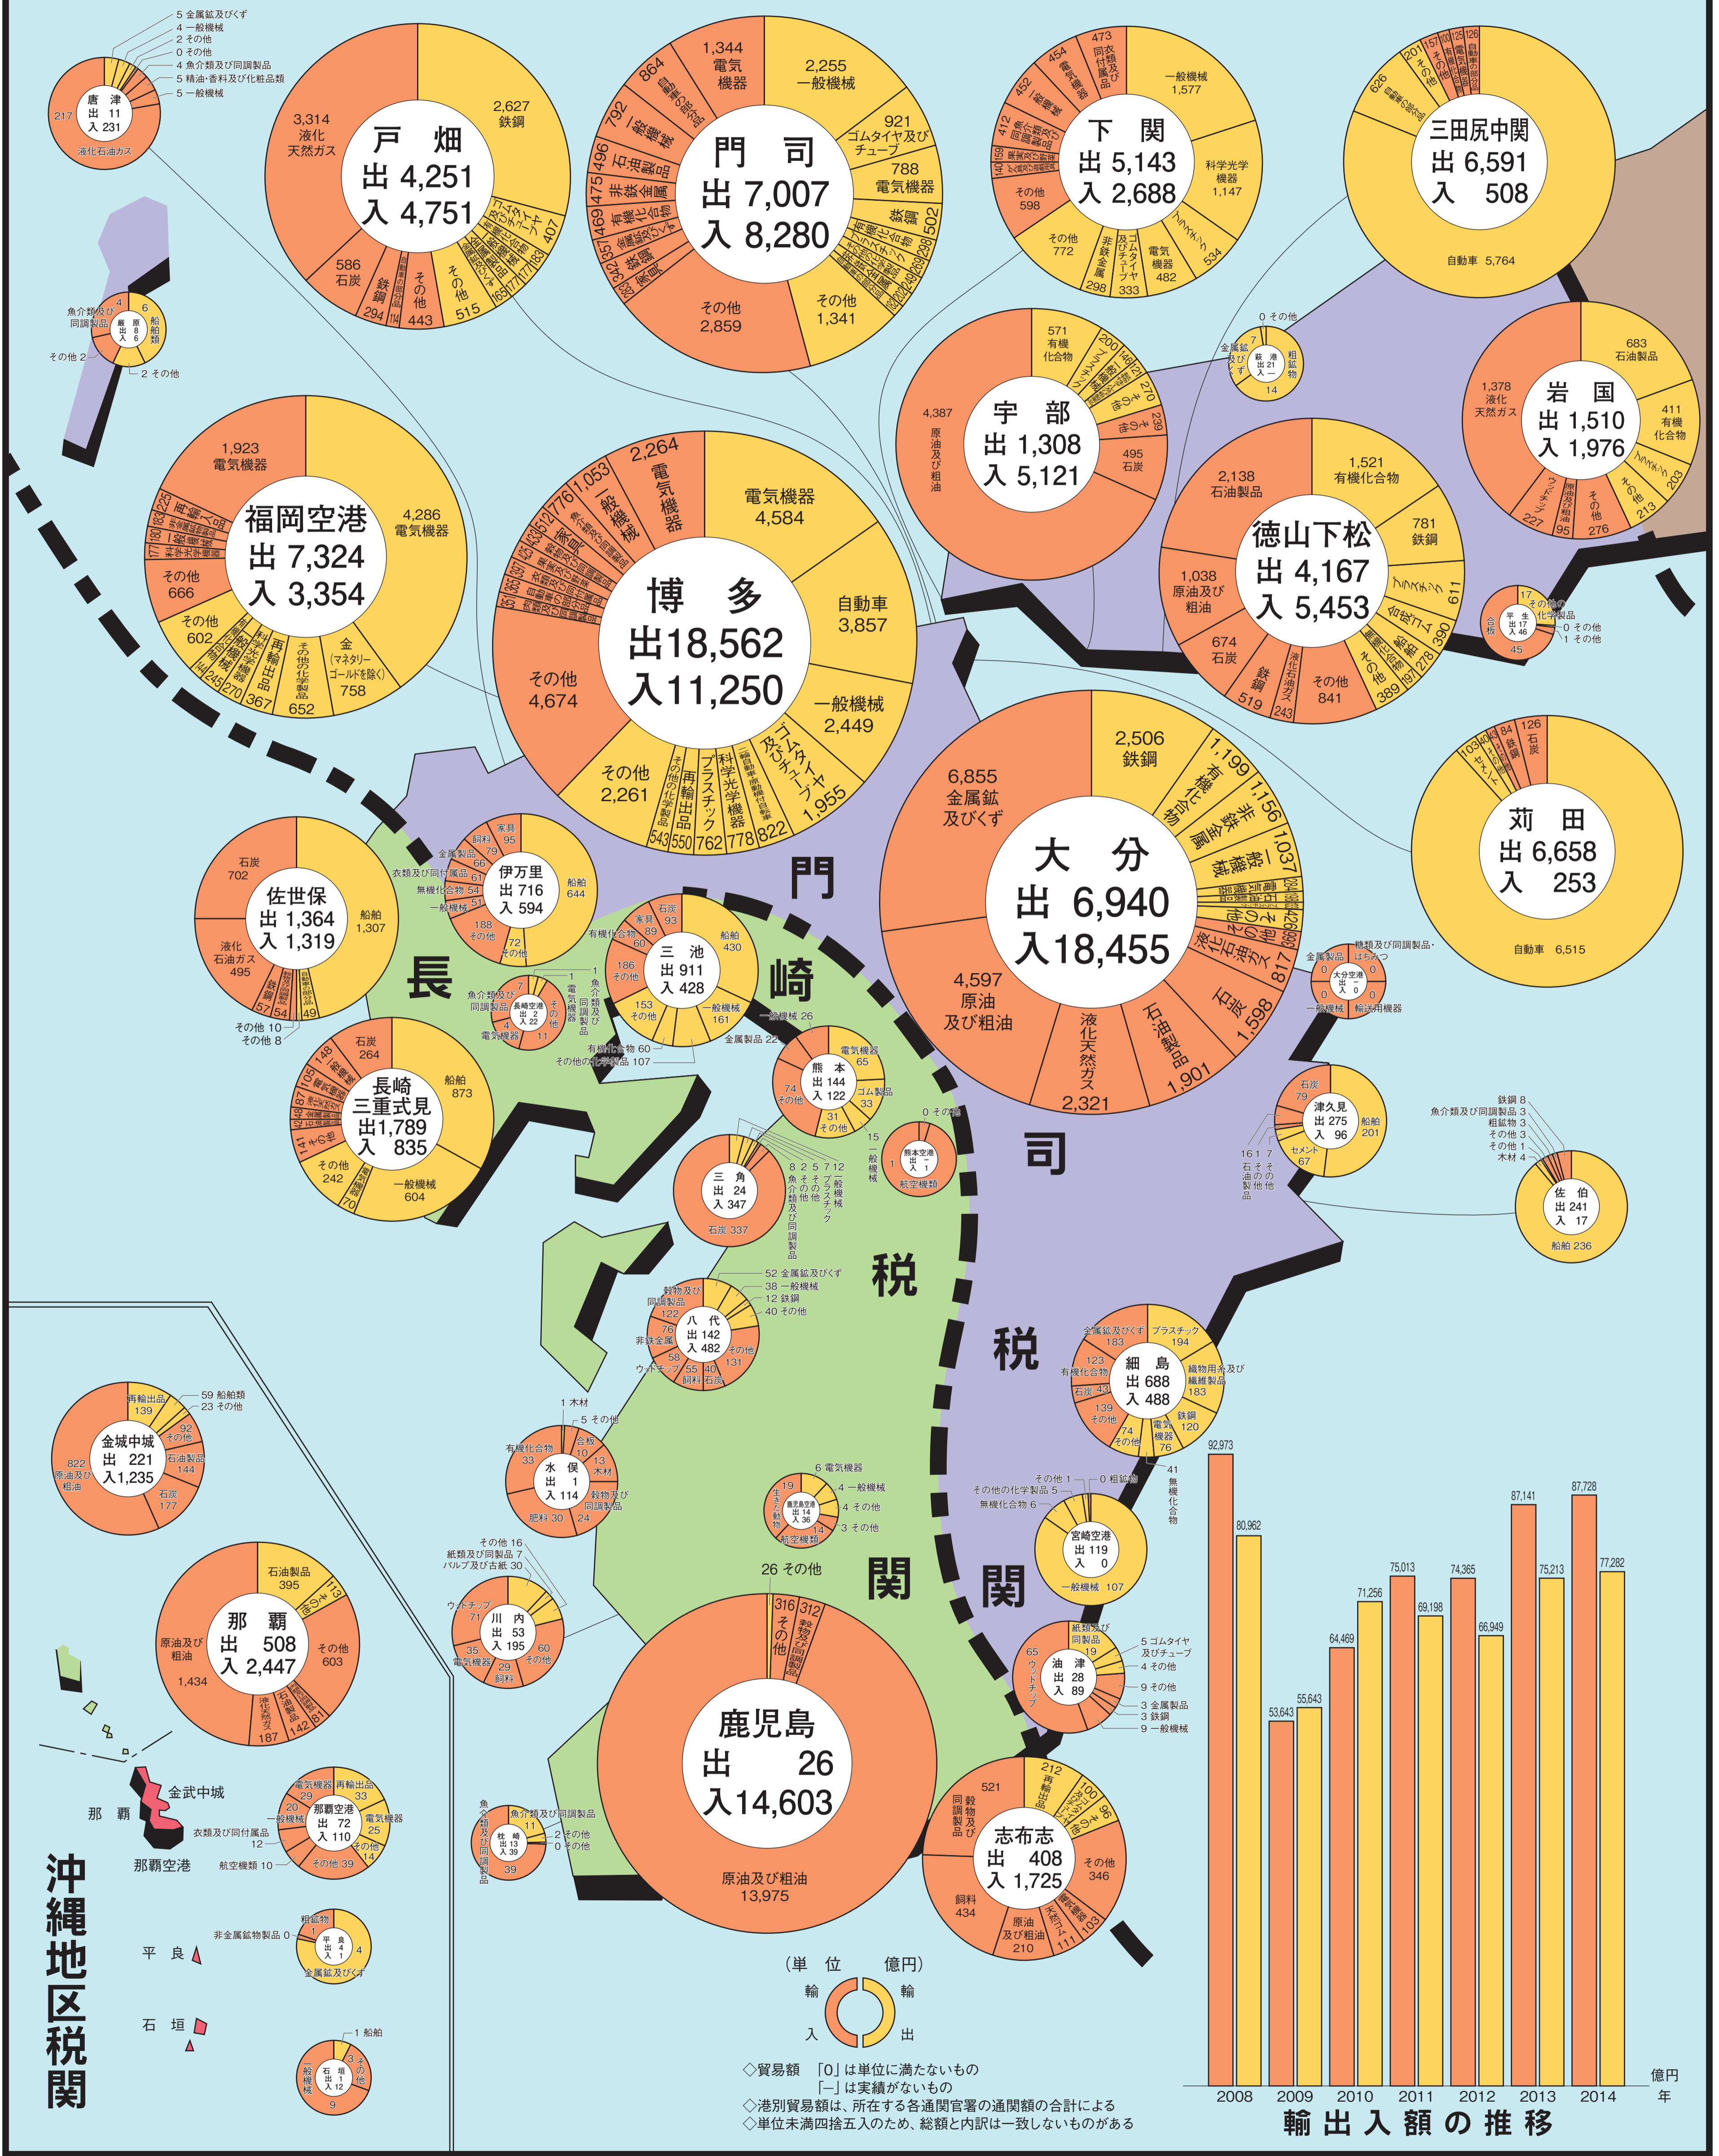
唐津
出 11
入 231
5 金属鉱及びくず
4 一般機械
2 その他
0 その他
4 魚介類及び同調製品
5 精油・香料及び化粧品類
5 一般機械
217
液化石油ガス

戸畑
出 4,251
入 4,751
3,314 液化天然ガス
2,627 鉄鋼
586 石炭
294 鉄鋼
114
443 その他
515 その他
165 177 177 183
407

門司
出 7,007
入 8,280
1,344 電気機器
2,255 一般機械
921 ゴムタイヤ及びチューブ
788 電気機器
502 鉄鋼
864
792 一般機械
496 石油製品
475 非鉄金属
469 有機化合物
357
342
323
その他 2,859
その他 1,341

下関
出 5,143
入 2,688
473
454
452
412
159
140
その他 598
その他 772
298
333
482 電気機器
534
1,147 科学光学機器
1,577 一般機械

三田尻中関
出 6,591
入 508
626
201
157
125
126
自動車 5,764

魚介類及び同調製品 4
その他 2
6 船舶類
2 その他

福岡空港
出 7,324
入 3,354
1,923 電気機器
4,286 電気機器
225
183
177
180
その他 666
その他 602
245
270
367
652
758 金(マネタリーゴールドを除く)

博多
出18,562
入11,250
2,264 電気機器
1,053 一般機械
776
512
電気機器 4,584
自動車 3,857
一般機械 2,449
1,955 ゴムタイヤ及びチューブ
822
778 科学光学機器
762 プラスチック
550 再輸出品
543
その他 2,261
その他 4,674

宇部
出 1,308
入 5,121
4,387 原油及び粗油
571 有機化合物
200
148
270
239
495 石炭

0 その他
萩
出 21
入 ―
14

岩国
出 1,510
入 1,976
683 石油製品
1,378 液化天然ガス
411 有機化合物
203
213
276
95
227

徳山下松
出 4,167
入 5,453
2,138 石油製品
1,521 有機化合物
781 鉄鋼
611 プラスチック
390
278
197
389
841 その他
243
519 鉄鋼
674 石炭
1,038 原油及び粗油

平生
出 17
入 46
17 その他の化学製品
0 その他
1 その他
45

大分
出 6,940
入18,455
6,855 金属鉱及びくず
2,506 鉄鋼
1,199 有機化合物
1,156 非鉄金属
1,037 一般機械
817
1,598 石炭
1,901 石油製品
2,321 液化天然ガス
4,597 原油及び粗油

苅田
出 6,658
入 253
103
84
126 石炭
自動車 6,515

佐世保
出 1,364
入 1,319
石炭 702
船舶 1,307
液化石油ガス 495
57
54
49
その他 10
その他 8

伊万里
出 716
入 594
家具 95
飼料 79
船舶 644
188 その他
72 その他

三池
出 911
入 428
石炭 93
家具 89
186 その他
船舶 430
153 その他
一般機械 161
有機化合物 60
その他の化学製品 107
金属製品 22
一般機械 26

長崎空港
出 2
入 22

長崎三重式見
出1,789
入 835
石炭 264
148
船舶 873
141
その他 242
一般機械 604
70

熊本
出 144
入 122
電気機器 65
ゴム製品 33
31 その他
74 その他

熊本空港
出 ―
入 1
航空機類

三角
出 24
入 347
石炭 337

八代
出 142
入 482
穀物及び同調製品 122
非鉄金属 76
58
55 飼料
40 石炭
131 その他
52 金属鉱及びくず
38 一般機械
12 鉄鋼
40 その他

大分空港
出 ―
入 0

津久見
出 275
入 96
石炭 79
船舶 201
セメント 67

佐伯
出 241
入 17
船舶 236
鉄鋼 8
魚介類及び同調製品 3
粗鉱物 3
その他 3
その他 1
木材 4

細島
出 688
入 488
金属鉱及びくず 183
プラスチック 194
123 有機化合物
織物用糸及び繊維製品 183
石炭 43
139 その他
74 その他
電気機器 76
鉄鋼 120
41 無機化合物

金城中城
出 221
入1,235
再輸出品 139
59 船舶類
23 その他
92 その他
石油製品 144
822 原油及び粗油
石炭 177

水俣
出 1
入 114
有機化合物 33
1 木材
5 その他
合板 10
13 木材
肥料 30
24

鹿児島空港
出 14
入 36
19 生きた動物
6 電気機器
4 一般機械
4 その他
3 その他
14 航空機類

宮崎空港
出 119
入 0
その他 1
0 粗鉱物
その他の化学製品 5
無機化合物 6
一般機械 107

那覇
出 508
入 2,447
石油製品 395
原油及び粗油 1,434
その他 603
187
142
81

川内
出 53
入 195
その他 16
紙類及び同製品 7
パルプ及び古紙 30
ウッドチップ 71
35 電気機器
29 飼料
60 その他

鹿児島
出 26
入14,603
316 その他
312 穀物及び同調製品
26 その他
原油及び粗油 13,975

油津
出 28
入 89
紙類及び同製品 19
65 ウッドチップ
5 ゴムタイヤ及びチューブ
4 その他
9 その他
3 金属製品
3 鉄鋼
9 一般機械

志布志
出 408
入 1,725
521 穀物及び同調製品
212 再輸出品
100
その他 346
飼料 434
原油及び粗油 210
111
103

枕崎
出 13
入 39
11
2 その他
0 その他
39

那覇空港
出 72
入 110
電気機器 29
再輸出品 33
電気機器 25
20 一般機械
衣類及び同付属品 12
その他 14
その他 39
航空機類 10

金武中城
那覇
那覇空港

平良
出 4
入 1
粗鉱物 1
非金属鉱物製品 0
4
金属鉱及びくず

石垣
出 1
入 12
1 船舶
3 その他
一般機械
9

沖縄地区税関

門司税関

長崎税関

(単位 億円)
輸入
輸出

◇貿易額 「0」は単位に満たないもの
「―」は実績がないもの
◇港別貿易額は、所在する各通関官署の通関額の合計による
◇単位未満四捨五入のため、総額と内訳は一致しないものがある

| 年 | 2008 | 2009 | 2010 | 2011 | 2012 | 2013 | 2014 |
|---|---|---|---|---|---|---|---|
| | 92,973 | 53,643 | 64,469 | 75,013 | 74,365 | 87,141 | 87,728 |
| | 80,962 | 55,643 | 71,256 | 69,198 | 66,949 | 75,213 | 77,282 |

億円
年
輸出入額の推移